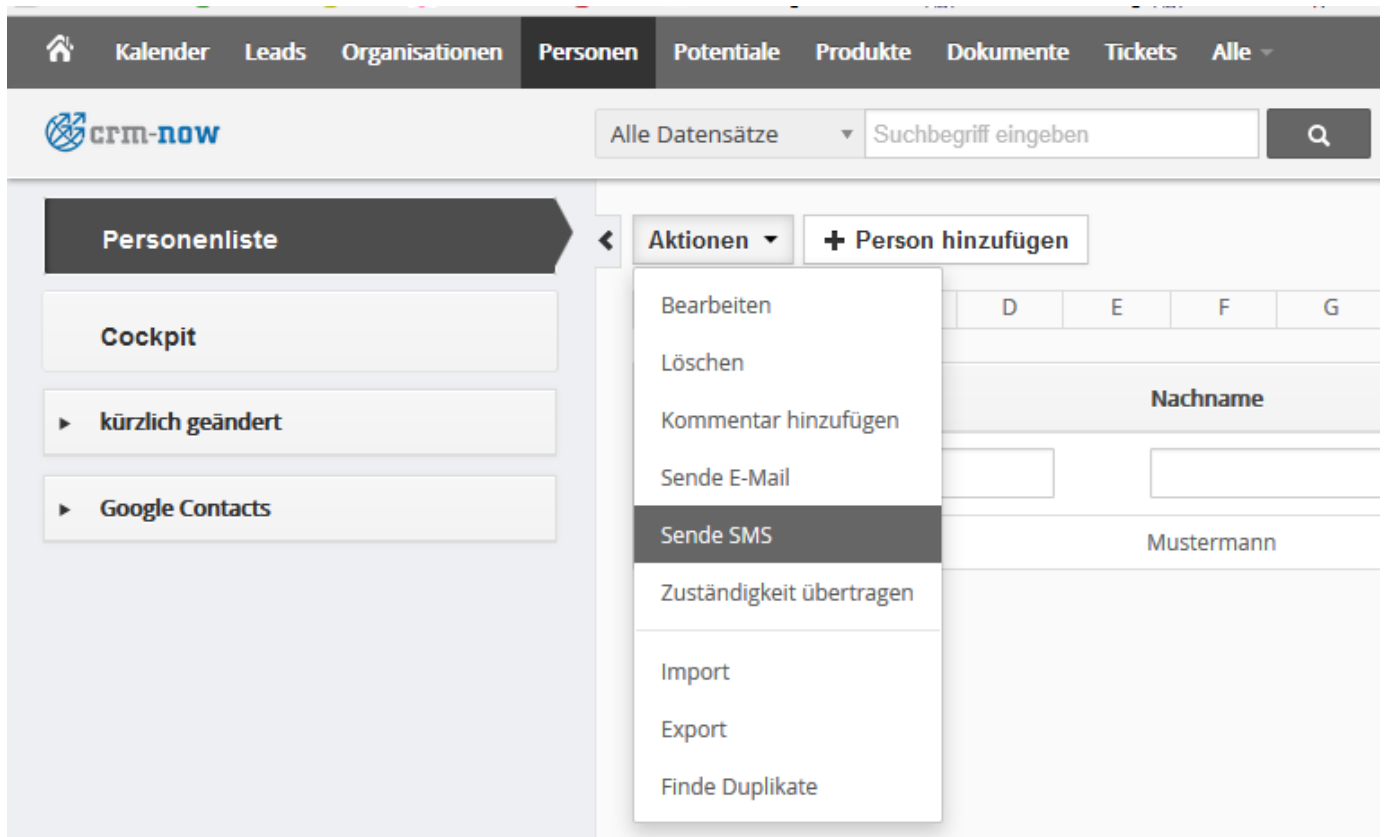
Kalender Leads Organisationen Personen Potentiale Produkte Dokumente Tickets Alle

crm-now

Alle Datensätze ▾ Suchbegriff eingeben

Personenliste

Cockpit

▸ kürzlich geändert

▸ Google Contacts

Aktionen ▾ + Person hinzufügen

Bearbeiten
Löschen
Kommentar hinzufügen
Sende E-Mail
Sende SMS
Zuständigkeit übertragen
Import
Export
Finde Duplikate

| D | E | F | G |
|---|---|---|---|

Nachname

Mustermann